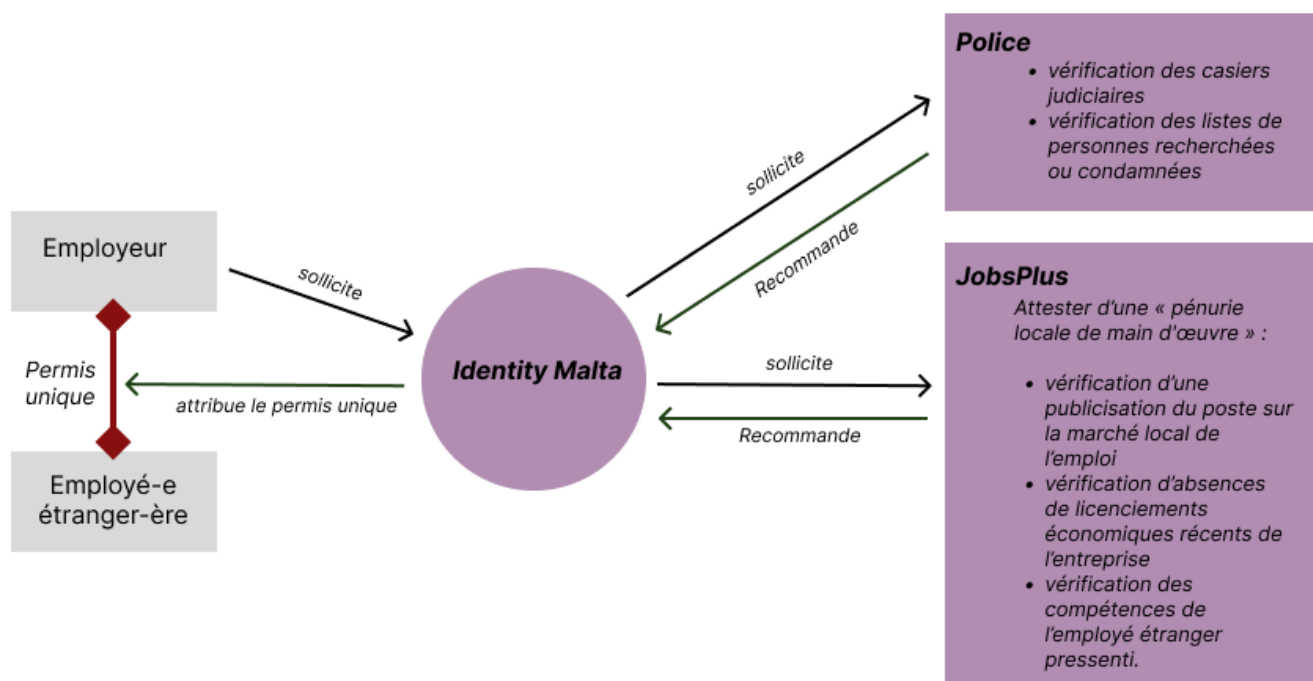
Employeur

sollicite

Permis unique

attribue le permis unique

Employé-e étranger-ère

Identity Malta

sollicite

Recommande

Police
- vérification des casiers judiciaires
- vérification des listes de personnes recherchées ou condamnées

sollicite

Recommande

JobsPlus
Attester d'une « pénurie locale de main d'œuvre » :

- vérification d'une publicisation du poste sur la marché local de l'emploi
- vérification d'absences de licenciements économiques récents de l'entreprise
- vérification des compétences de l'employé étranger pressenti.